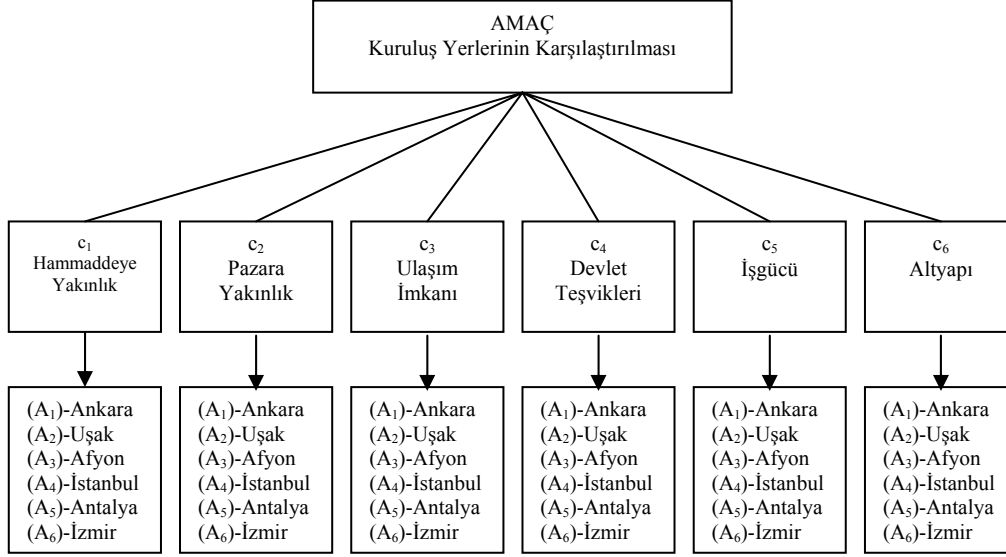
AMAÇ
Kuruluş Yerlerinin Karşılaştırılması

$c_1$
Hammaddeye Yakınlık

$c_2$
Pazara Yakınlık

$c_3$
Ulaşım İmkanı

$c_4$
Devlet Teşvikleri

$c_5$
İşgücü

$c_6$
Altyapı

($A_1$)-Ankara
($A_2$)-Uşak
($A_3$)-Afyon
($A_4$)-İstanbul
($A_5$)-Antalya
($A_6$)-İzmir

($A_1$)-Ankara
($A_2$)-Uşak
($A_3$)-Afyon
($A_4$)-İstanbul
($A_5$)-Antalya
($A_6$)-İzmir

($A_1$)-Ankara
($A_2$)-Uşak
($A_3$)-Afyon
($A_4$)-İstanbul
($A_5$)-Antalya
($A_6$)-İzmir

($A_1$)-Ankara
($A_2$)-Uşak
($A_3$)-Afyon
($A_4$)-İstanbul
($A_5$)-Antalya
($A_6$)-İzmir

($A_1$)-Ankara
($A_2$)-Uşak
($A_3$)-Afyon
($A_4$)-İstanbul
($A_5$)-Antalya
($A_6$)-İzmir

($A_1$)-Ankara
($A_2$)-Uşak
($A_3$)-Afyon
($A_4$)-İstanbul
($A_5$)-Antalya
($A_6$)-İzmir